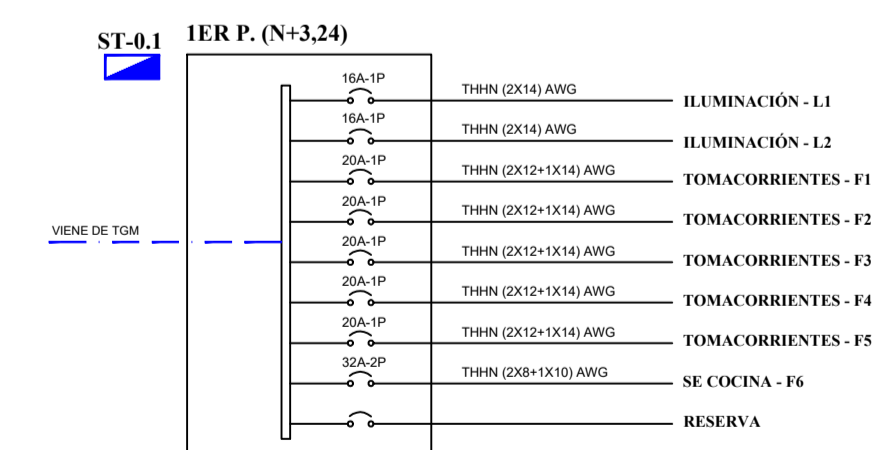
ST-0.1

1ER P. (N+3,24)

VIENE DE TGM

16A-1P
THHN (2X14) AWG
ILUMINACIÓN - L1

16A-1P
THHN (2X14) AWG
ILUMINACIÓN - L2

20A-1P
THHN (2X12+1X14) AWG
TOMACORRIENTES - F1

20A-1P
THHN (2X12+1X14) AWG
TOMACORRIENTES - F2

20A-1P
THHN (2X12+1X14) AWG
TOMACORRIENTES - F3

20A-1P
THHN (2X12+1X14) AWG
TOMACORRIENTES - F4

20A-1P
THHN (2X12+1X14) AWG
TOMACORRIENTES - F5

32A-2P
THHN (2X8+1X10) AWG
SE COCINA - F6

RESERVA